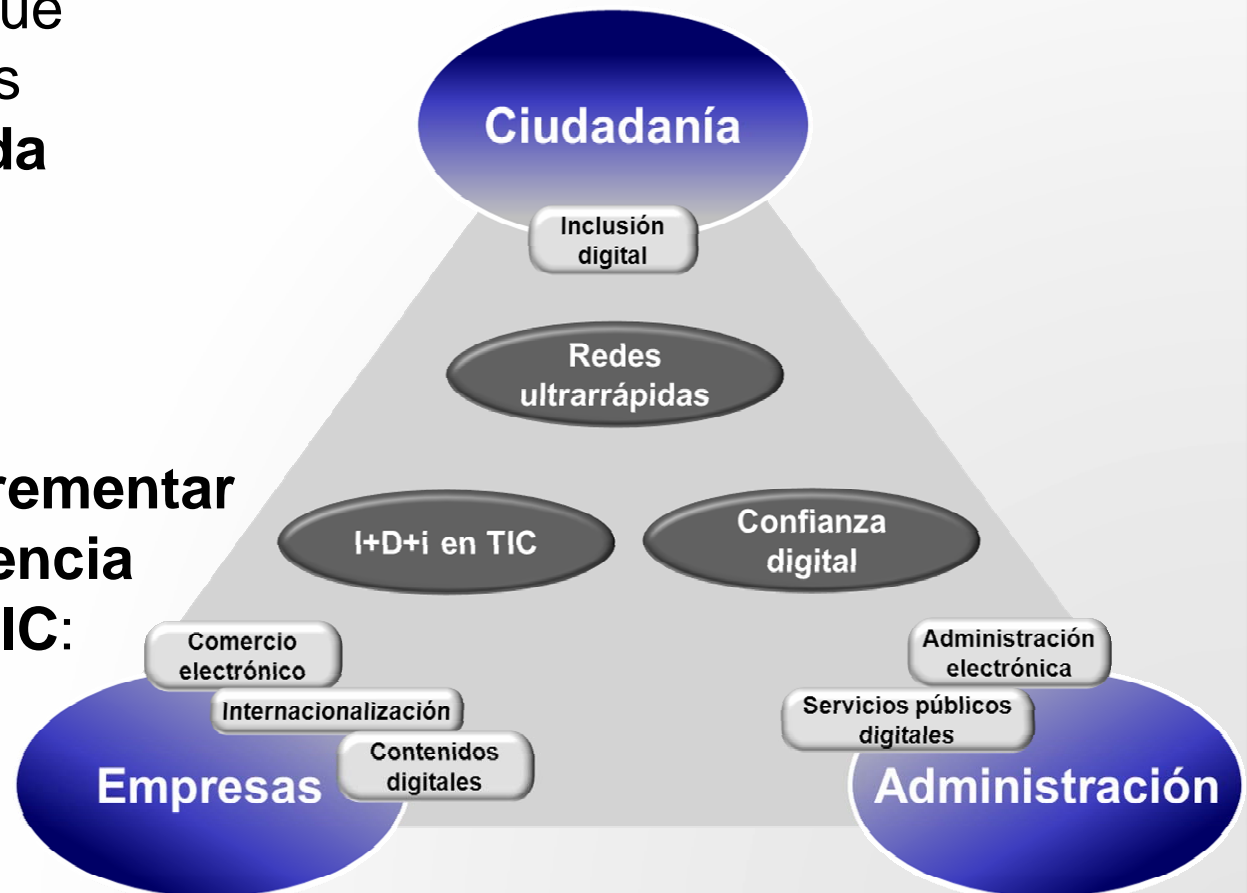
ue
s
da

rementar
encia
IC:

Ciudadanía

Inclusión digital

Redes ultrarrápidas

I+D+i en TIC

Confianza digital

Comercio electrónico

Internacionalización

Contenidos digitales

Empresas

Administración electrónica

Servicios públicos digitales

Administración